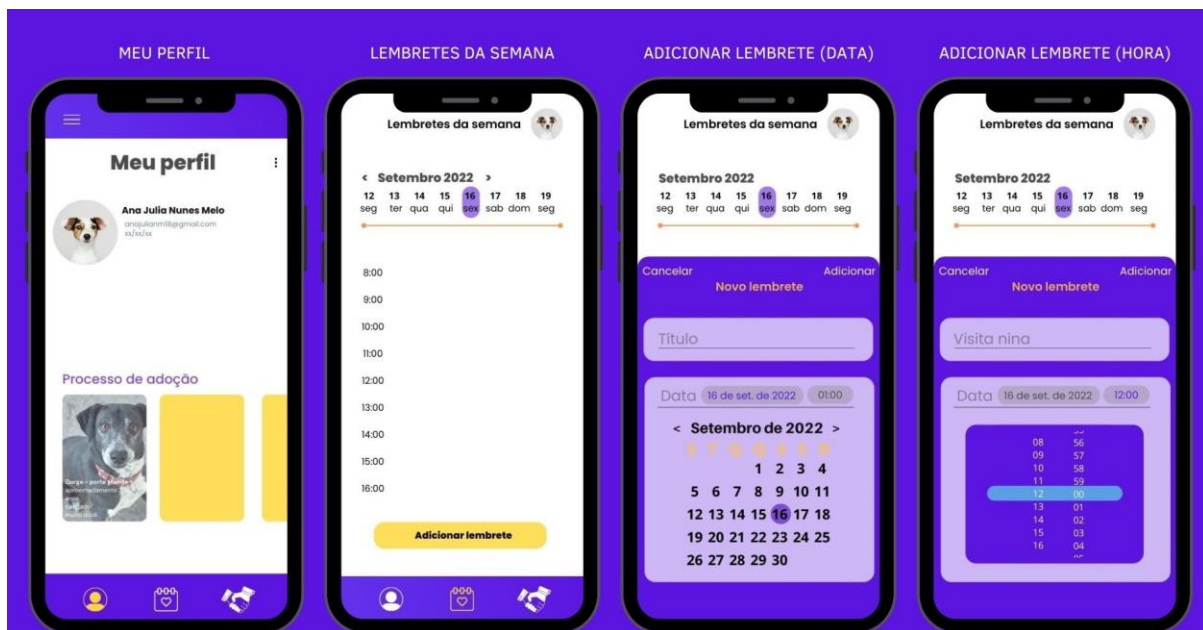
MEU PERFIL

Meu perfil

Ana Julia Nunes Melo
anajulianm18@gmail.com
xx/xx/xx

Processo de adoção

Gorge - porte grande
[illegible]

LEMBRETES DA SEMANA

Lembretes da semana

< Setembro 2022 >
12 seg 13 ter 14 qua 15 qui 16 sex 17 sab 18 dom 19 seg

8:00
9:00
10:00
11:00
12:00
13:00
14:00
15:00
16:00

Adicionar lembrete

ADICIONAR LEMBRETE (DATA)

Lembretes da semana

Setembro 2022
12 seg 13 ter 14 qua 15 qui 16 sex 17 sab 18 dom 19 seg

Cancelar Adicionar
Novo lembrete

Titulo

Data 16 de set. de 2022 01:00

< Setembro de 2022 >
1 2 3 4
5 6 7 8 9 10 11
12 13 14 15 16 17 18
19 20 21 22 23 24 25
26 27 28 29 30

ADICIONAR LEMBRETE (HORA)

Lembretes da semana

Setembro 2022
12 seg 13 ter 14 qua 15 qui 16 sex 17 sab 18 dom 19 seg

Cancelar Adicionar
Novo lembrete

Visita nina

Data 16 de set. de 2022 12:00

08 56
09 57
10 58
11 59
12 00
13 01
14 02
15 03
16 04